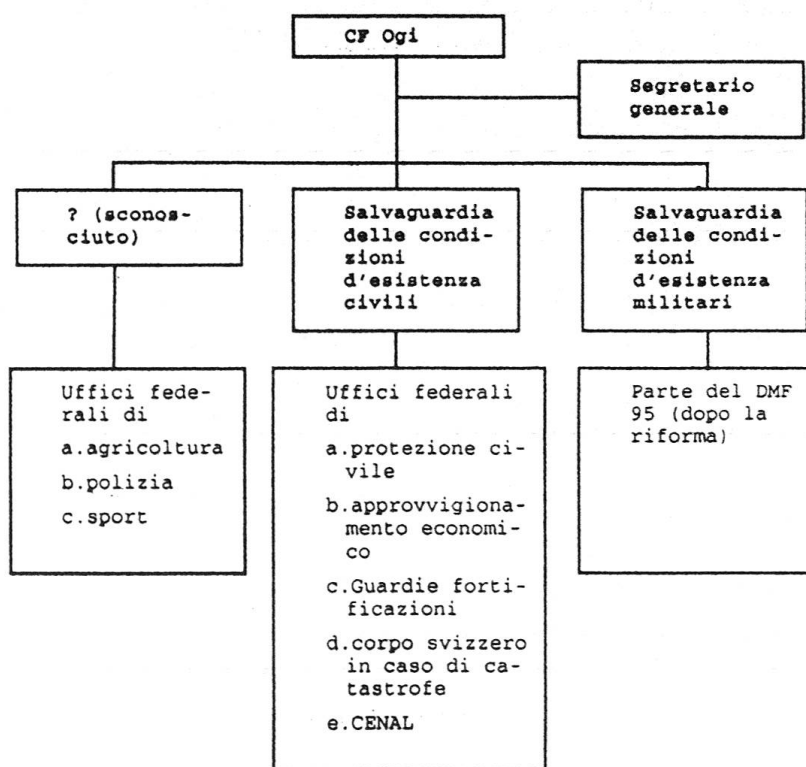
CF Ogi

Segretario generale

? (sconosciuto)

Salvaguardia delle condizioni d'esistenza civili

Salvaguardia delle condizioni d'esistenza militari

Uffici federali di

a.agricoltura

b.polizia

c.sport

Uffici federali di

a.protezione civile

b.approvvigionamento economico

c.Guardie fortificazioni

d.corpo svizzero in caso di catastrofe

e.CENAL

Parte del DMF 95 (dopo la riforma)